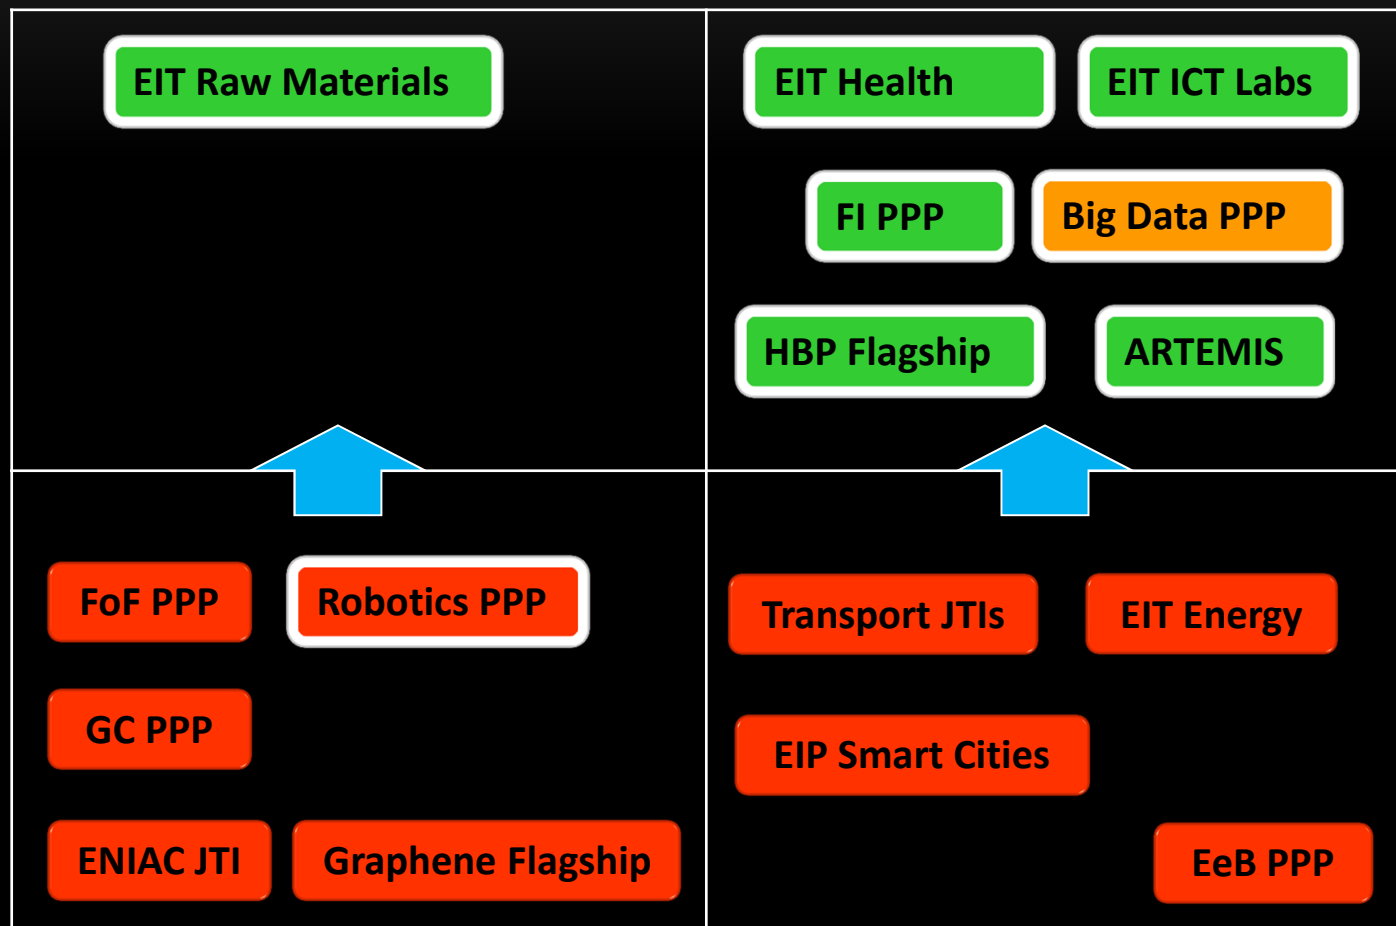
EIT Raw Materials

EIT Health

EIT ICT Labs

FI PPP

Big Data PPP

HBP Flagship

ARTEMIS

FoF PPP

Robotics PPP

GC PPP

ENIAC JTI

Graphene Flagship

Transport JTIs

EIT Energy

EIP Smart Cities

EeB PPP